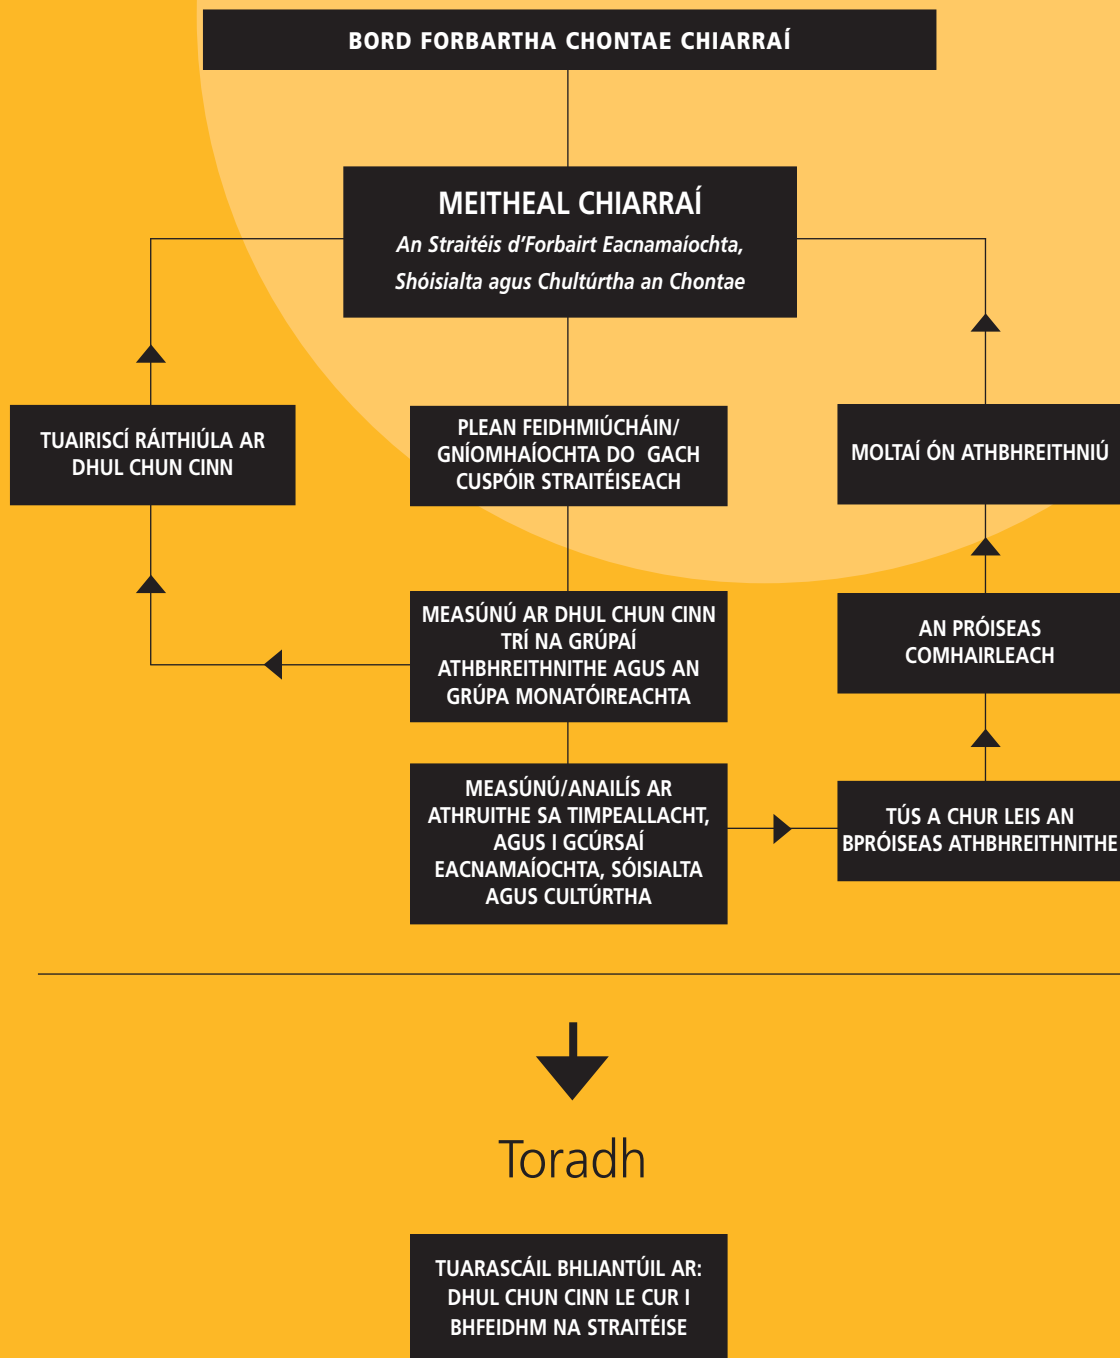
BORD FORBARTHA CHONTAE CHIARRAÍ

MEITHEAL CHIARRAÍ
An Straitéis d'Forbairt Eacnamaíochta, Shóisialta agus Chultúrtha an Chontae

TUAIRISCÍ RÁITHIÚLA AR DHUL CHUN CINN

PLEAN FEIDHMIÚCHÁIN/ GNÍOMHAÍOCHTA DO GACH CUSPÓIR STRAITÉISEACH

MOLTAÍ ÓN ATHBHREITHNIÚ

MEASÚNÚ AR DHUL CHUN CINN TRÍ NA GRÚPAÍ ATHBHREITHNITHE AGUS AN GRÚPA MONATÓIREACHTA

AN PRÓISEAS COMHAIRLEACH

MEASÚNÚ/ANAILÍS AR ATHRUITHE SA TIMPEALLACHT, AGUS I GCÚRSAÍ EACNAMAÍOCHTA, SÓISIALTA AGUS CULTÚRTHA

TÚS A CHUR LEIS AN BPRÓISEAS ATHBHREITHNITHE

Toradh

TUARASCÁIL BHLIANTÚIL AR: DHUL CHUN CINN LE CUR I BHFEIDHM NA STRAITÉISE